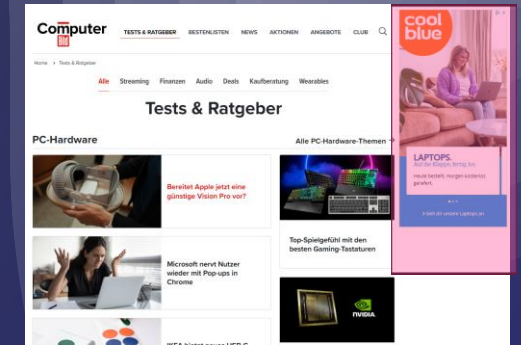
Computer BILD

TESTS & RATGEBER BESTENLISTEN NEWS AKTIONEN ANGEBOTE CLUB

Home > Tests & Ratgeber

Alle Streaming Finanzen Audio Deals Kaufberatung Wearables

Tests & Ratgeber

PC-Hardware

Alle PC-Hardware-Themen

Bereitet Apple jetzt eine günstige Vision Pro vor?

Microsoft nervt Nutzer wieder mit Pop-ups in Chrome

IKEA bietet neues USB-C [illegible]

Top-Spielgefühl mit den besten Gaming-Tastaturen

NVIDIA

cool blue

LAPTOPS.
Auf die Klappe, fertig, los.

Heute bestellt, morgen kostenlos geliefert.

Entdecke unsere Laptops an